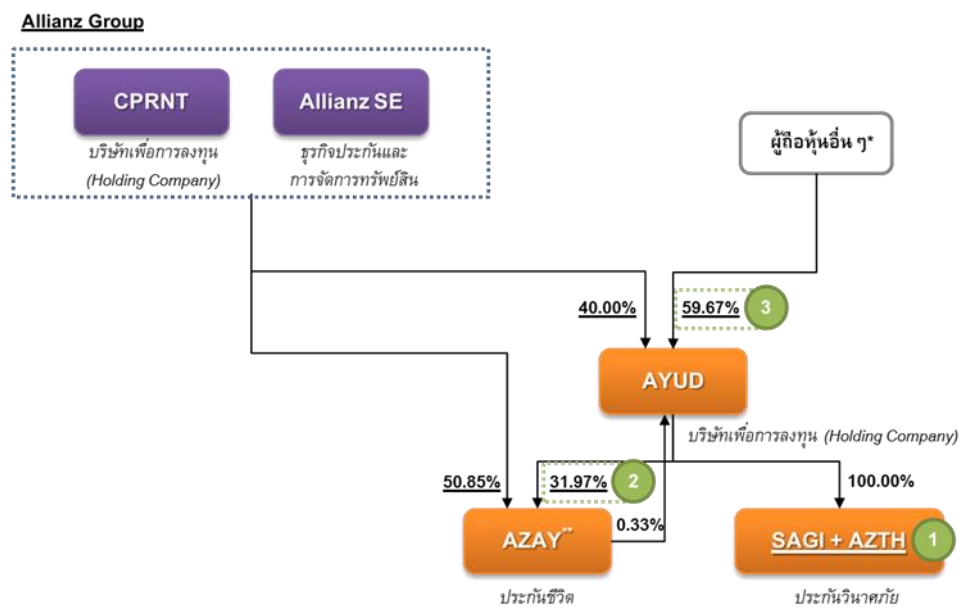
Allianz Group

CPRNT
บริษัทเพื่อการลงทุน
(Holding Company)

Allianz SE
ธุรกิจประกันและ
การจัดการทรัพย์สิน

ผู้ถือหุ้นอื่น ๆ*

40.00%

59.67%

3

AYUD
บริษัทเพื่อการลงทุน (Holding Company)

50.85%

31.97%

2

100.00%

0.33%

AZAY**
ประกันชีวิต

SAGI + AZTH

1

ประกันวินาศภัย